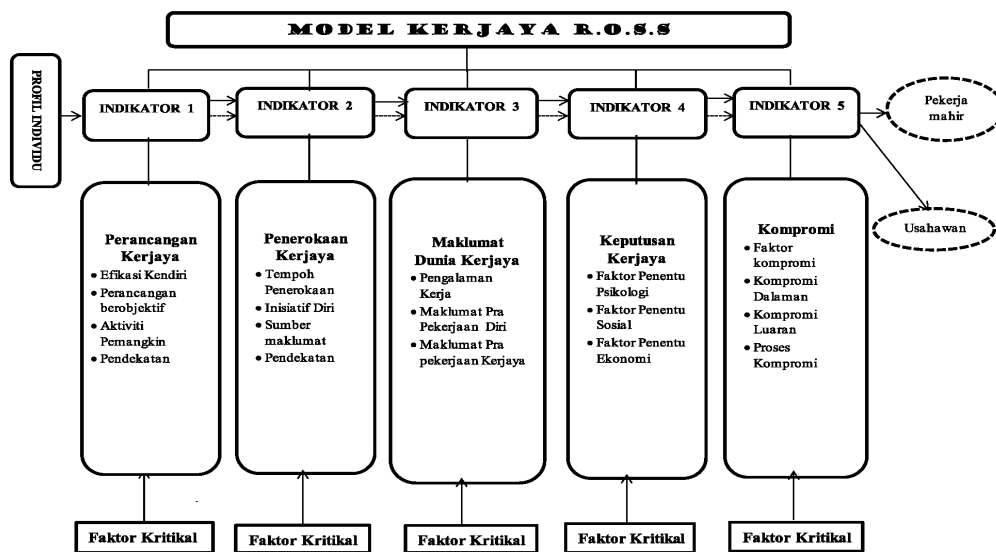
MODEL KERJAYA R.O.S.S

PROFIL INDIVIDU

INDIKATOR 1

INDIKATOR 2

INDIKATOR 3

INDIKATOR 4

INDIKATOR 5

Pekerja mahir

Usahawan

Perancangan Kerjaya
• Efikasi Kendiri
• Perancangan berobjektif
• Aktiviti Pemangkin
• Pendekatan

Penerokaan Kerjaya
• Tempoh Penerokaan
• Inisiatif Diri
• Sumber maklumat
• Pendekatan

Maklumat Dunia Kerjaya
• Pengalaman Kerja
• Maklumat Pra Pekerjaan Diri
• Maklumat Pra pekerjaan Kerjaya

Keputusan Kerjaya
• Faktor Penentu Psikologi
• Faktor Penentu Sosial
• Faktor Penentu Ekonomi

Kompromi
• Faktor kompromi
• Kompromi Dalaman
• Kompromi Luaran
• Proses Kompromi

Faktor Kritikal

Faktor Kritikal

Faktor Kritikal

Faktor Kritikal

Faktor Kritikal